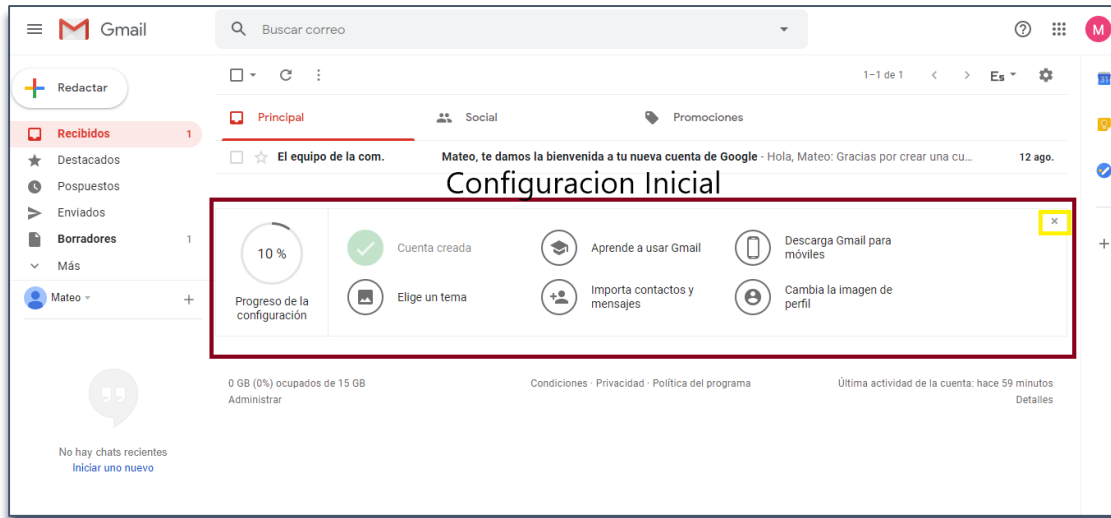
Gmail

Buscar correo

M

Redactar

Recibidos 1
Destacados
Pospuestos
Enviados
Borradores 1
Más

Mateo

No hay chats recientes
Iniciar uno nuevo

1–1 de 1

Es

Principal
Social
Promociones

El equipo de la com.
Mateo, te damos la bienvenida a tu nueva cuenta de Google - Hola, Mateo: Gracias por crear una cu...
12 ago.

Configuracion Inicial

×

10 %
Progreso de la configuración

Cuenta creada
Aprende a usar Gmail
Descarga Gmail para móviles
Elige un tema
Importa contactos y mensajes
Cambia la imagen de perfil

0 GB (0%) ocupados de 15 GB
Administrar

Condiciones · Privacidad · Política del programa

Última actividad de la cuenta: hace 59 minutos
Detalles